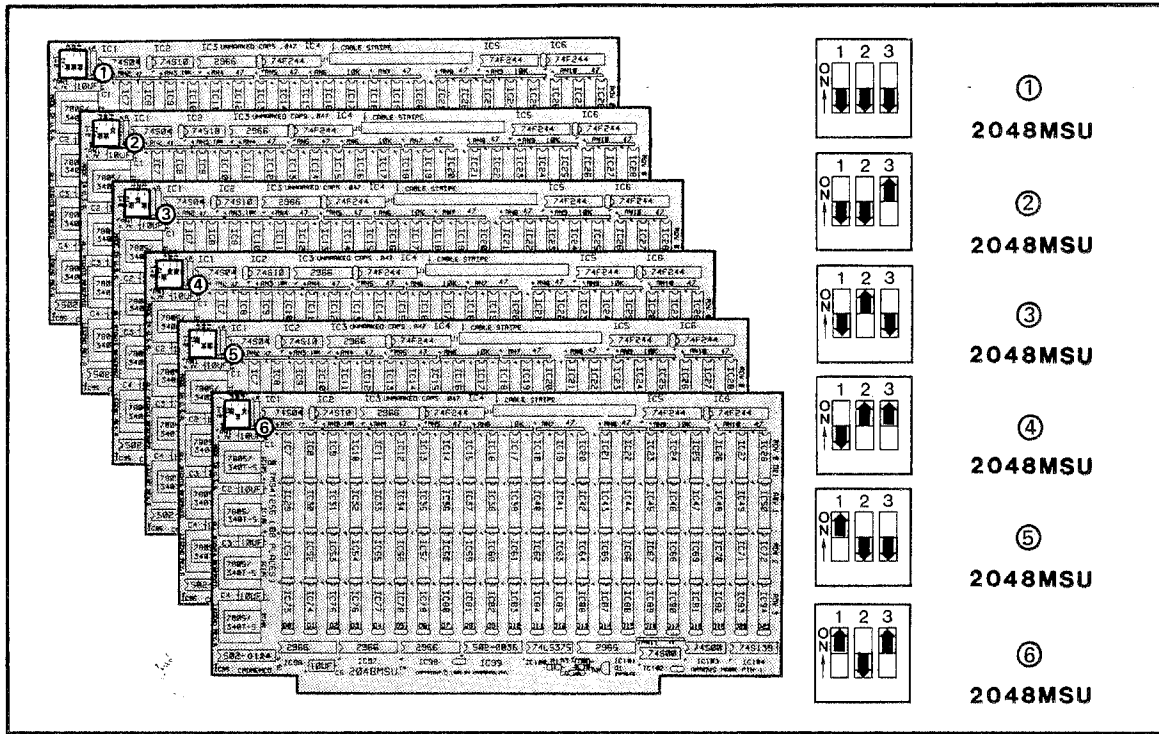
IC1 IC2 IC3 UNMARKED CAPS .047 IC4 CABLE STRIPE IC5 IC6
74S04 74S10 2966 74F244 74F244 74F244

2966 2966 2966 500-0036 74LS375 2966 74S00 74S00 74S139

C4 10UF

2048MSU

1 2 3
ON

① 2048MSU

1 2 3
ON

② 2048MSU

1 2 3
ON

③ 2048MSU

1 2 3
ON

④ 2048MSU

1 2 3
ON

⑤ 2048MSU

1 2 3
ON

⑥ 2048MSU